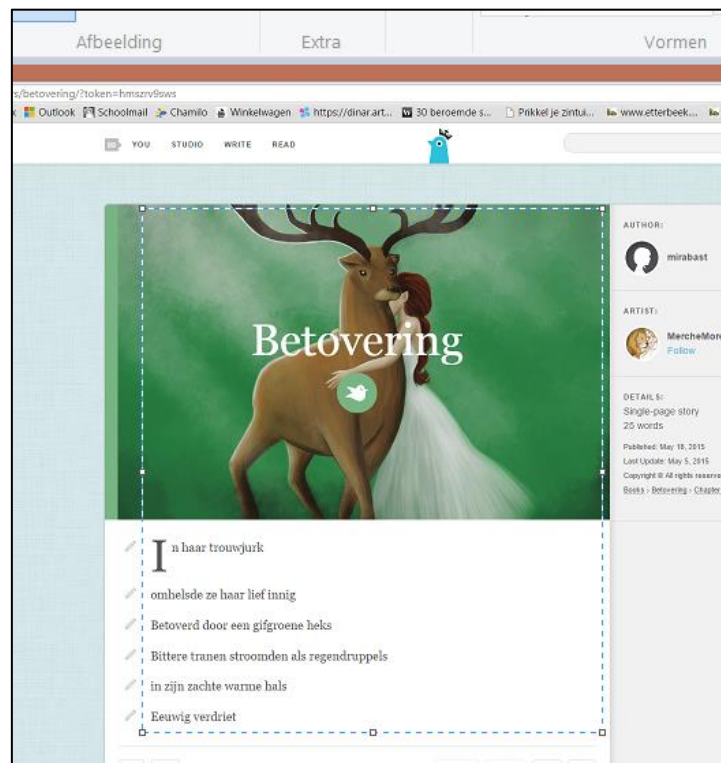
Afbeelding Extra Vormen

s/betovering/?token=hmszrv9sws

Outlook Schoolmail Chamilo Winkelwagen https://dinar.art... 30 beroemde s... Prikkel je zintui... www.etterbeek...

YOU STUDIO WRITE READ

Betovering

In haar trouwjurk

omhelsde ze haar lief innig

Betoverd door een gifgroene heks

Bittere tranen stroomden als regendruppels

in zijn zachte warme hals

Eeuwig verdriet

AUTHOR:

mirabast

ARTIST:

MercheMor

Follow

DETAILS:

Single-page story

25 words

Published: May 18, 2015

Last Update: May 5, 2015

Copyright © All rights reserve

Books › Betovering › Chapter